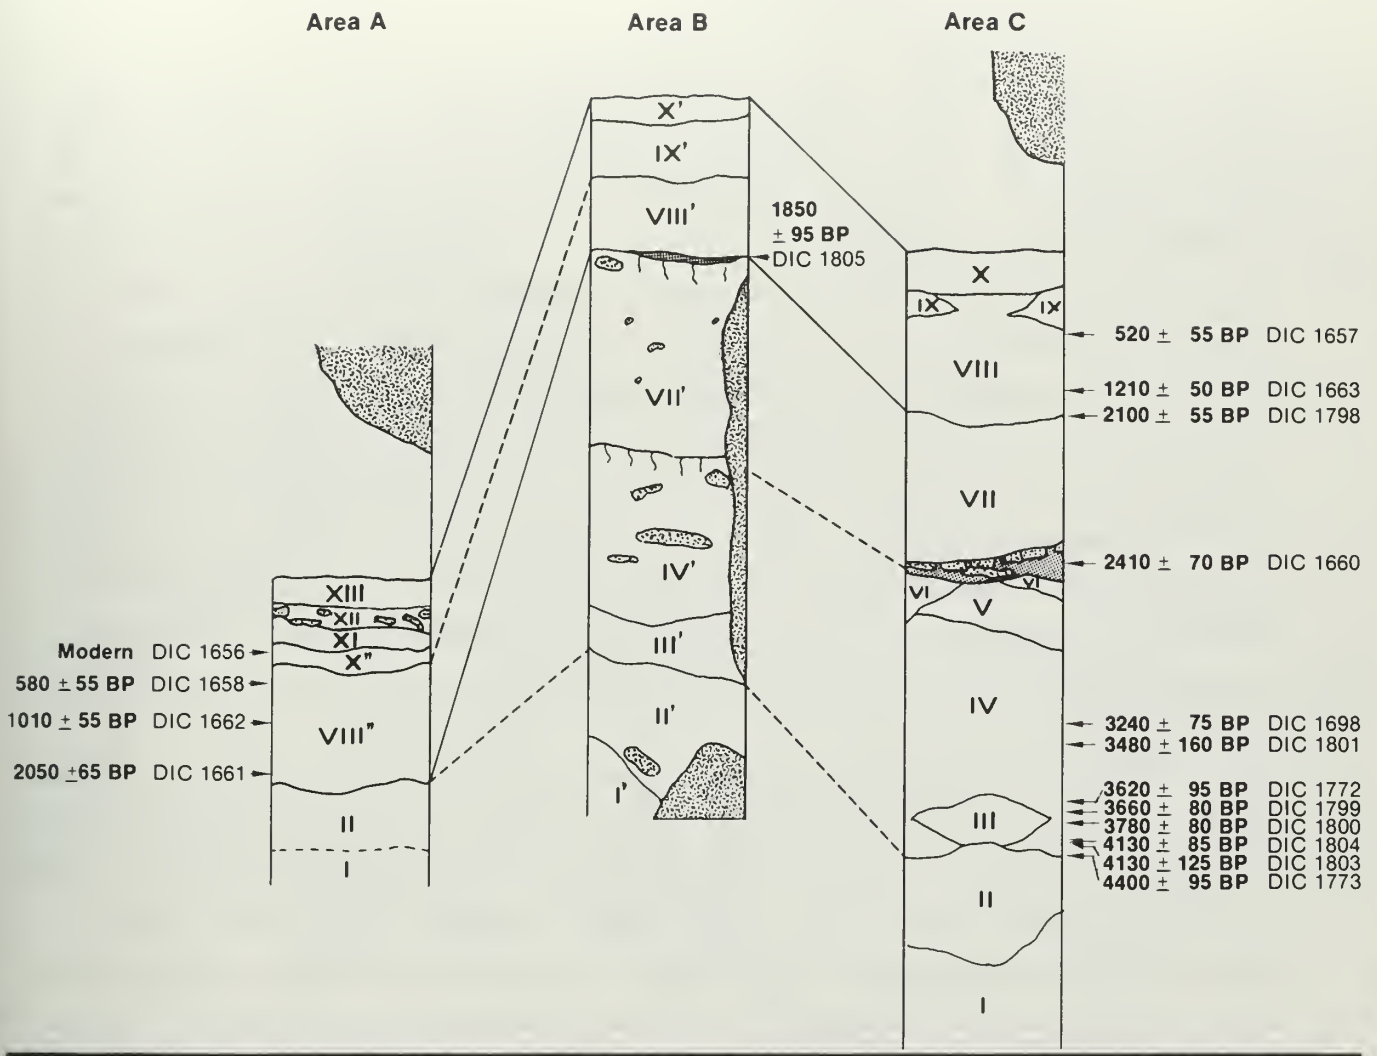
Area A

Area B

Area C

X'

IX'

VIII'

1850 $\pm$ 95 BP DIC 1805

VII'

IV'

III'

II'

I'

X

IX

IX

520 $\pm$ 55 BP DIC 1657

VIII

1210 $\pm$ 50 BP DIC 1663

2100 $\pm$ 55 BP DIC 1798

VII

2410 $\pm$ 70 BP DIC 1660

VI

VI

V

IV

3240 $\pm$ 75 BP DIC 1698

3480 $\pm$ 160 BP DIC 1801

3620 $\pm$ 95 BP DIC 1772

3660 $\pm$ 80 BP DIC 1799

3780 $\pm$ 80 BP DIC 1800

4130 $\pm$ 85 BP DIC 1804

4130 $\pm$ 125 BP DIC 1803

4400 $\pm$ 95 BP DIC 1773

III

II

I

XIII

XII

XI

X"

Modern DIC 1656

580 $\pm$ 55 BP DIC 1658

1010 $\pm$ 55 BP DIC 1662

VIII"

2050 $\pm$65 BP DIC 1661

II

I